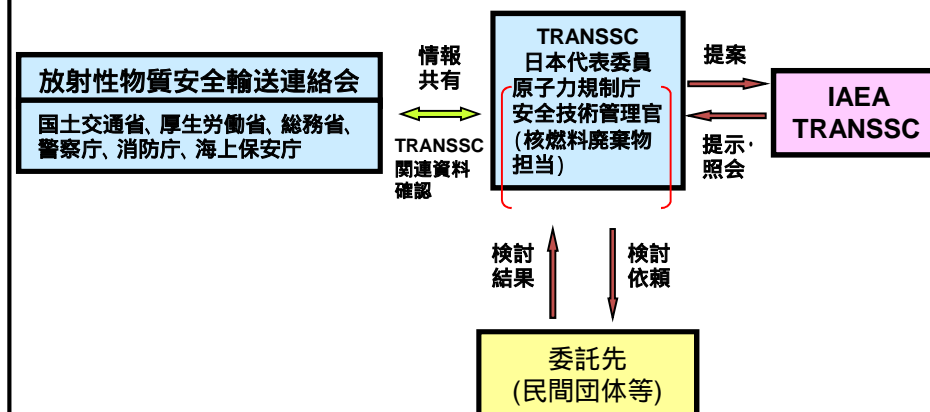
放射性物質安全輸送連絡会

国土交通省、厚生労働省、総務省、警察庁、消防庁、海上保安庁

情報
共有

TRANSSC
関連資料
確認

TRANSSC
日本代表委員
原子力規制庁
安全技術管理官
(核燃料廃棄物
担当)

提案

提示・
照会

IAEA
TRANSSC

検討
結果

検討
依頼

委託先
(民間団体等)